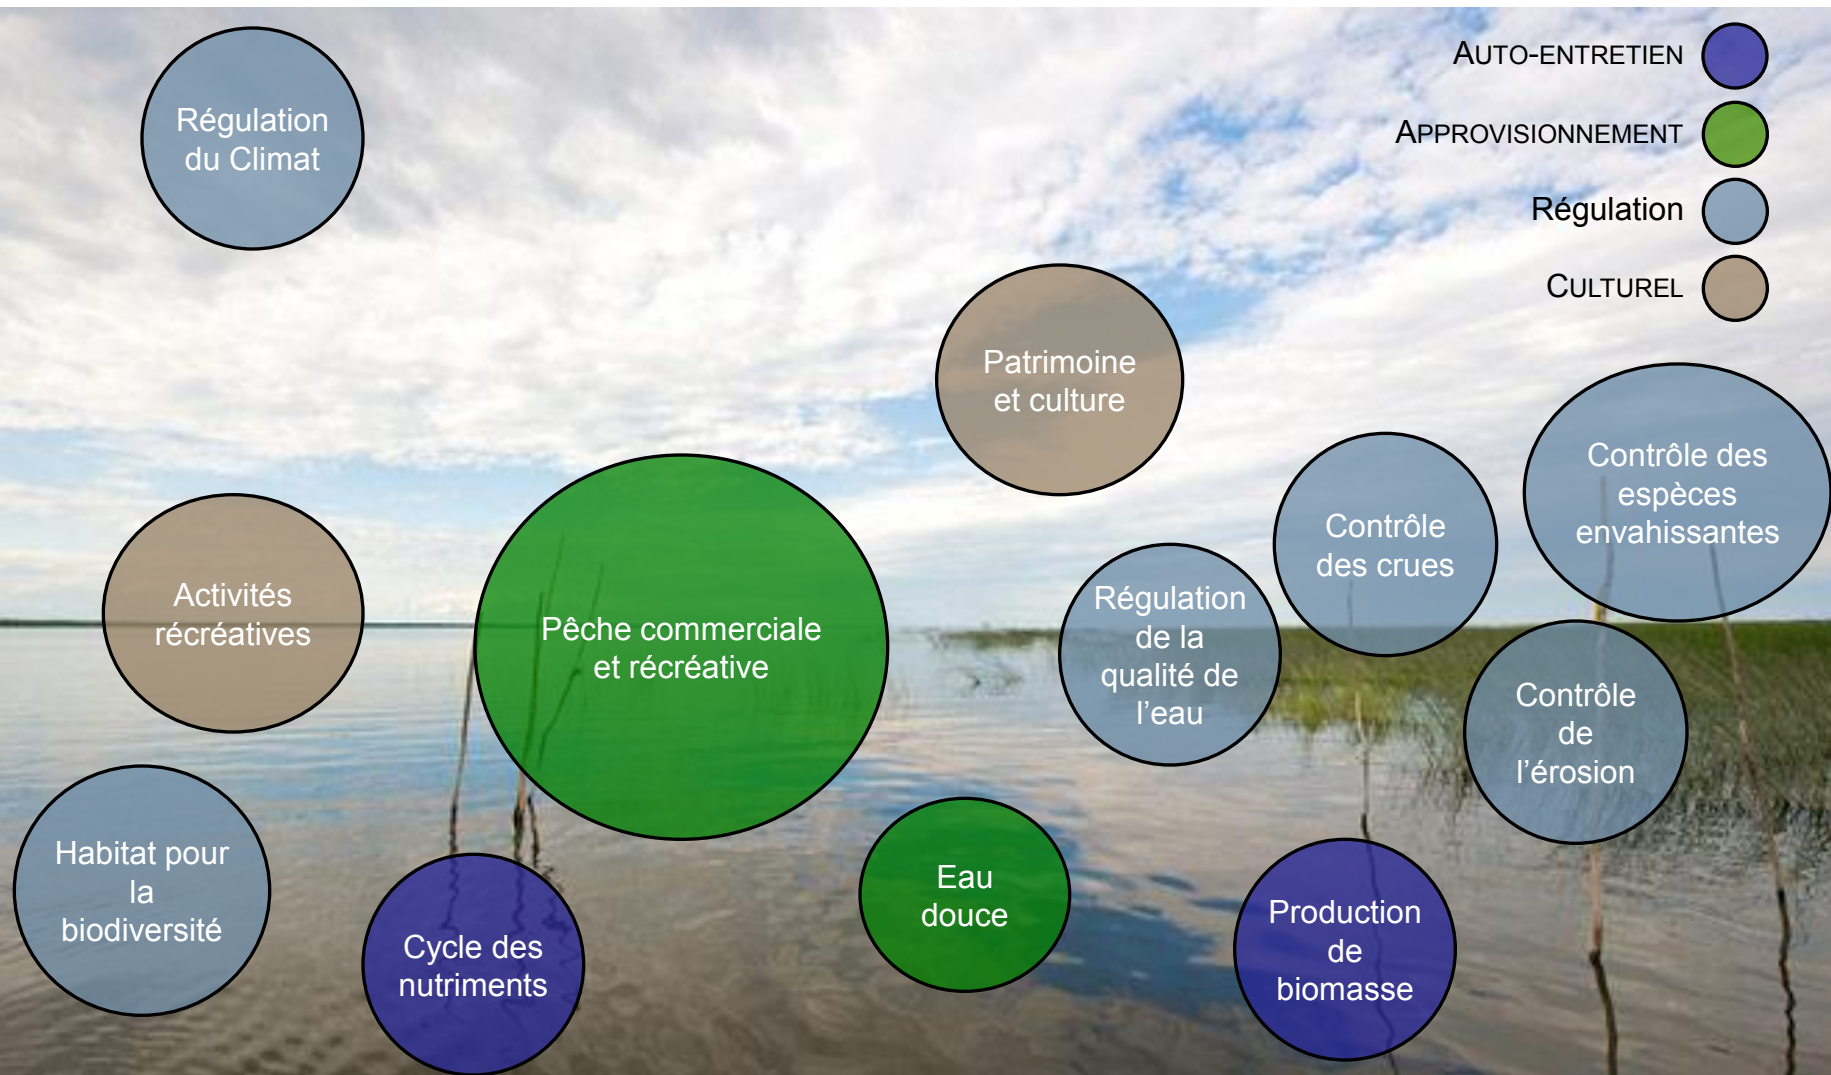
AUTO-ENTRETIEN
APPROVISIONNEMENT
Régulation
CULTUREL

Régulation du Climat

Patrimoine et culture

Contrôle des espèces envahissantes

Contrôle des crues

Activités récréatives

Pêche commerciale et récréative

Régulation de la qualité de l'eau

Contrôle de l'érosion

Habitat pour la biodiversité

Cycle des nutriments

Eau douce

Production de biomasse